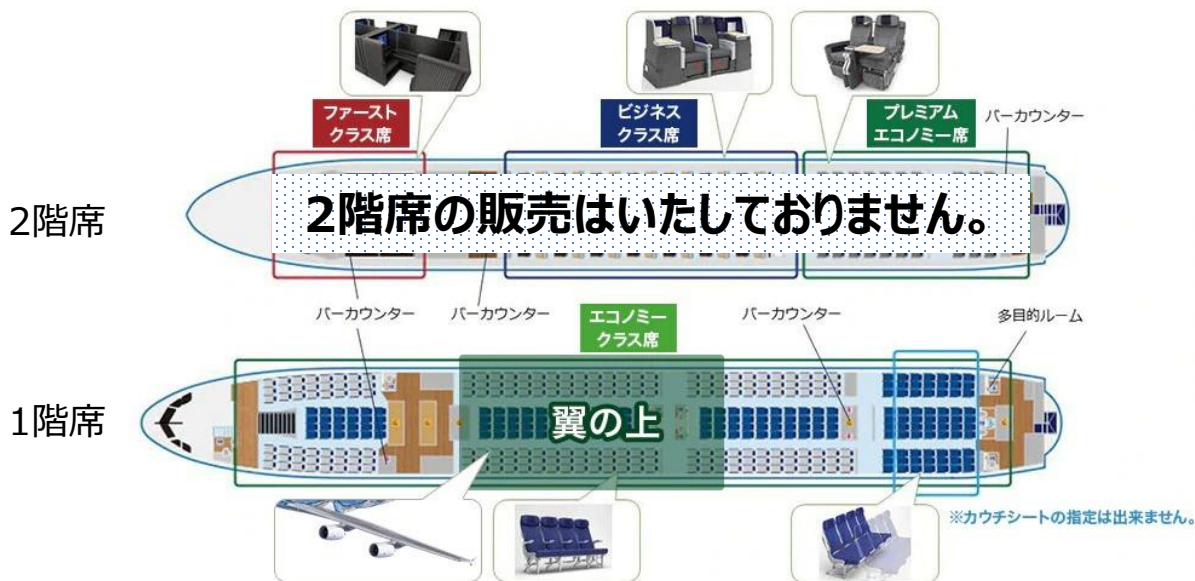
ファーストクラス席

ビジネスクラス席

プレミアムエコノミー席

バーカウンター

2階席

2階席の販売はいたしておりません。

バーカウンター

バーカウンター

エコノミークラス席

バーカウンター

多目的ルーム

1階席

翼の上

※カウチシートの指定は出来ません。